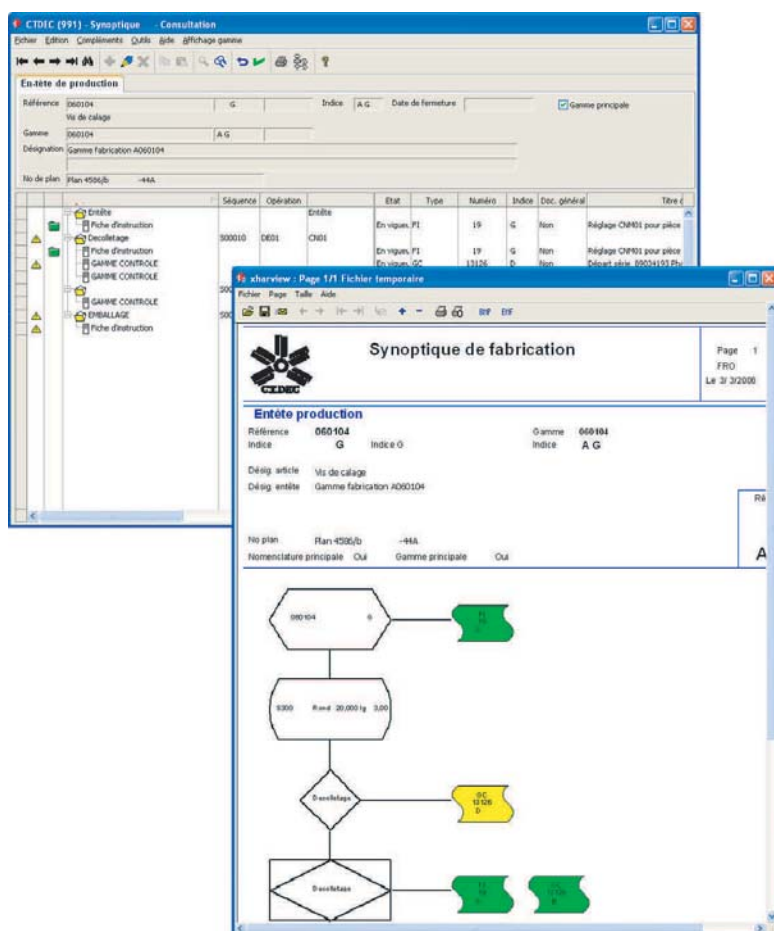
CTDEC (991) - Synoptique - Consultation
Fichier Edition Compléments Outils Aide Affichage gamme

En-tête de production

Référence 060104 G Indice A G Date de fermeture
Gamme principale
Vis de calage
Gamme 060104 A G
Désignation Gamme fabrication A060104
No de plan Plan 4586/b -44A

| | Séquence | Opération | | Etat | Type | Numéro | Indice | Doc. général | Titre |
|---|---|---|---|---|---|---|---|---|---|
| Entête | | | Entête | | | | | | |
| Fiche d'instruction | | | | En vigueur | FI | 19 | G | Non | Réglage CNM01 pour pièce |
| Decolletage | 500010 | DE01 | CN01 | | | | | | |
| Fiche d'instruction | | | | En vigueur | FI | 19 | G | Non | Réglage CNM01 pour pièce |
| GAMME CONTROLE | | | | En vigueur | GC | 13126 | D | Non | Départ série 89034193 Pi |
| GAMME CONTROLE | | | | | | | | | |
| GAMME CONTROLE | 500 | | | | | | | | |
| EMBALLAGE | 500 | | | | | | | | |
| Fiche d'instruction | | | | | | | | | |

xharview : Page 1/1 Fichier temporaire
Fichier Page Taille Aide

CTDEC
Synoptique de fabrication
Page 1
FRO
Le 3/ 3/2000

Entête production
Référence 060104 Gamme 060104
Indice G Indice G Indice A G
Désig. article Vis de calage
Désig. entête Gamme fabrication A060104
Ré
No plan Plan 4586/b -44A
Nomenclature principale Oui Gamme principale Oui
A

060104 G
FI
19
G
5300 Rond 20,000 lg 3,00
Decolletage
GC
13126
D
Decolletage
FI
19
G
GC
13126
B